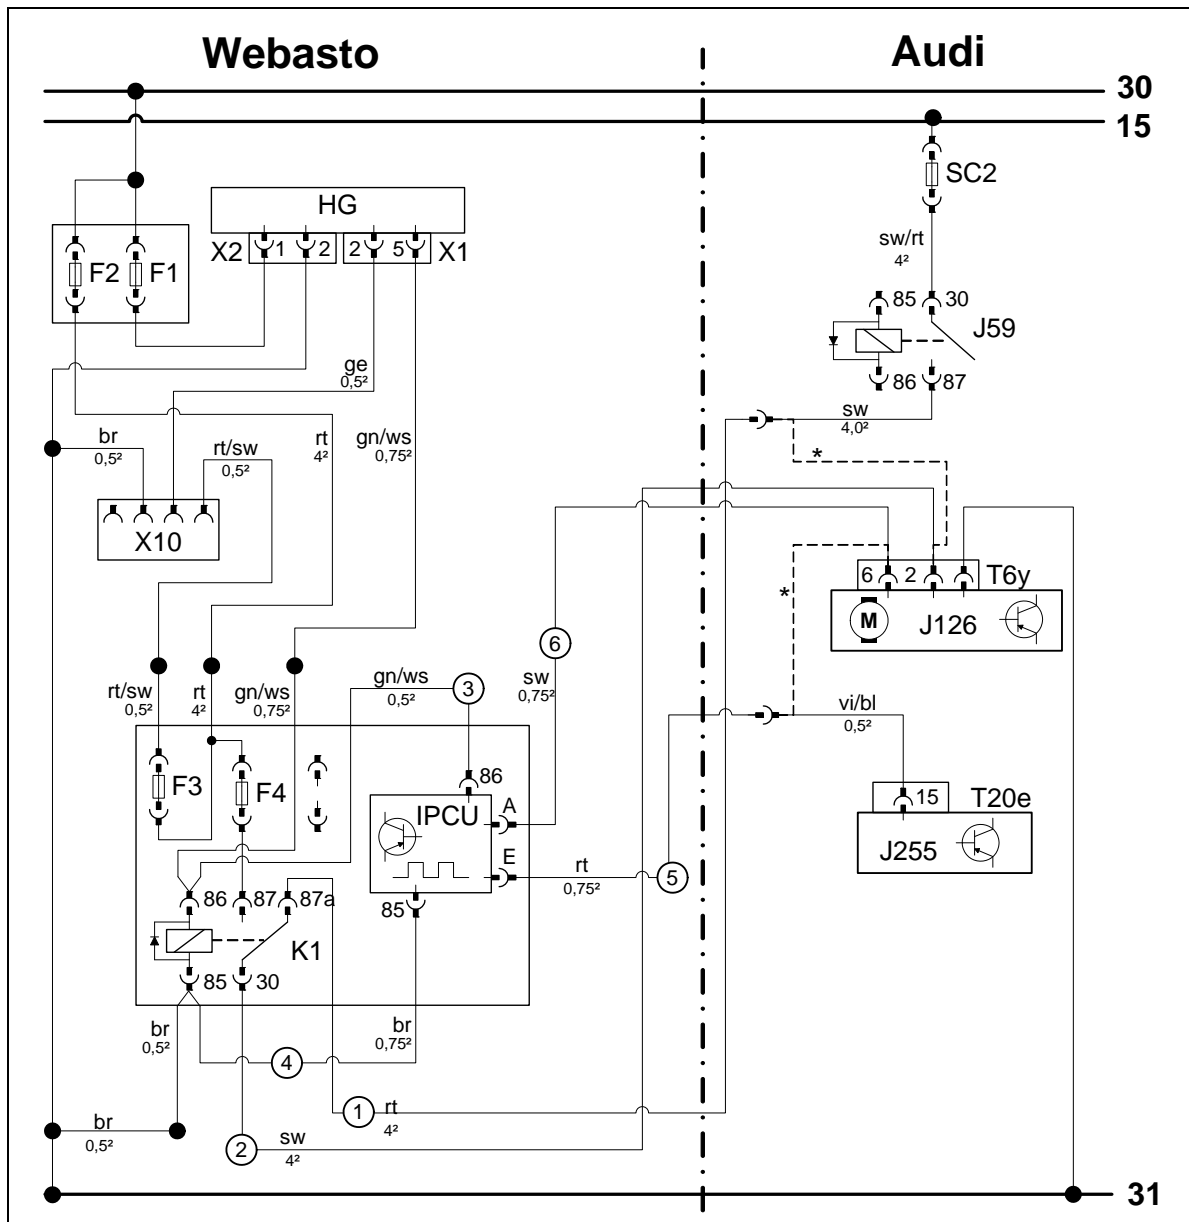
Webasto

Audi

30

15

31

HG

X2 1 2

2 5 X1

F2 F1

SC2

sw/rt
4²

85 30

J59

86 87

ge
0,5²

sw
4,0²

br
0,5²

rt/sw
0,5²

rt
4²

gn/ws
0,75²

*

X10

6 2

T6y

*

M

J126

6

sw
0,75²

rt/sw
0,5²

rt
4²

gn/ws
0,75²

gn/ws
0,5²

3

vi/bl
0,5²

86

IPCU

A

E

F3

F4

15

T20e

J255

rt
0,75²

5

85

86 87 87a

K1

85 30

br
0,5²

br
0,75²

4

1 rt
4²

br
0,5²

2 sw
4²